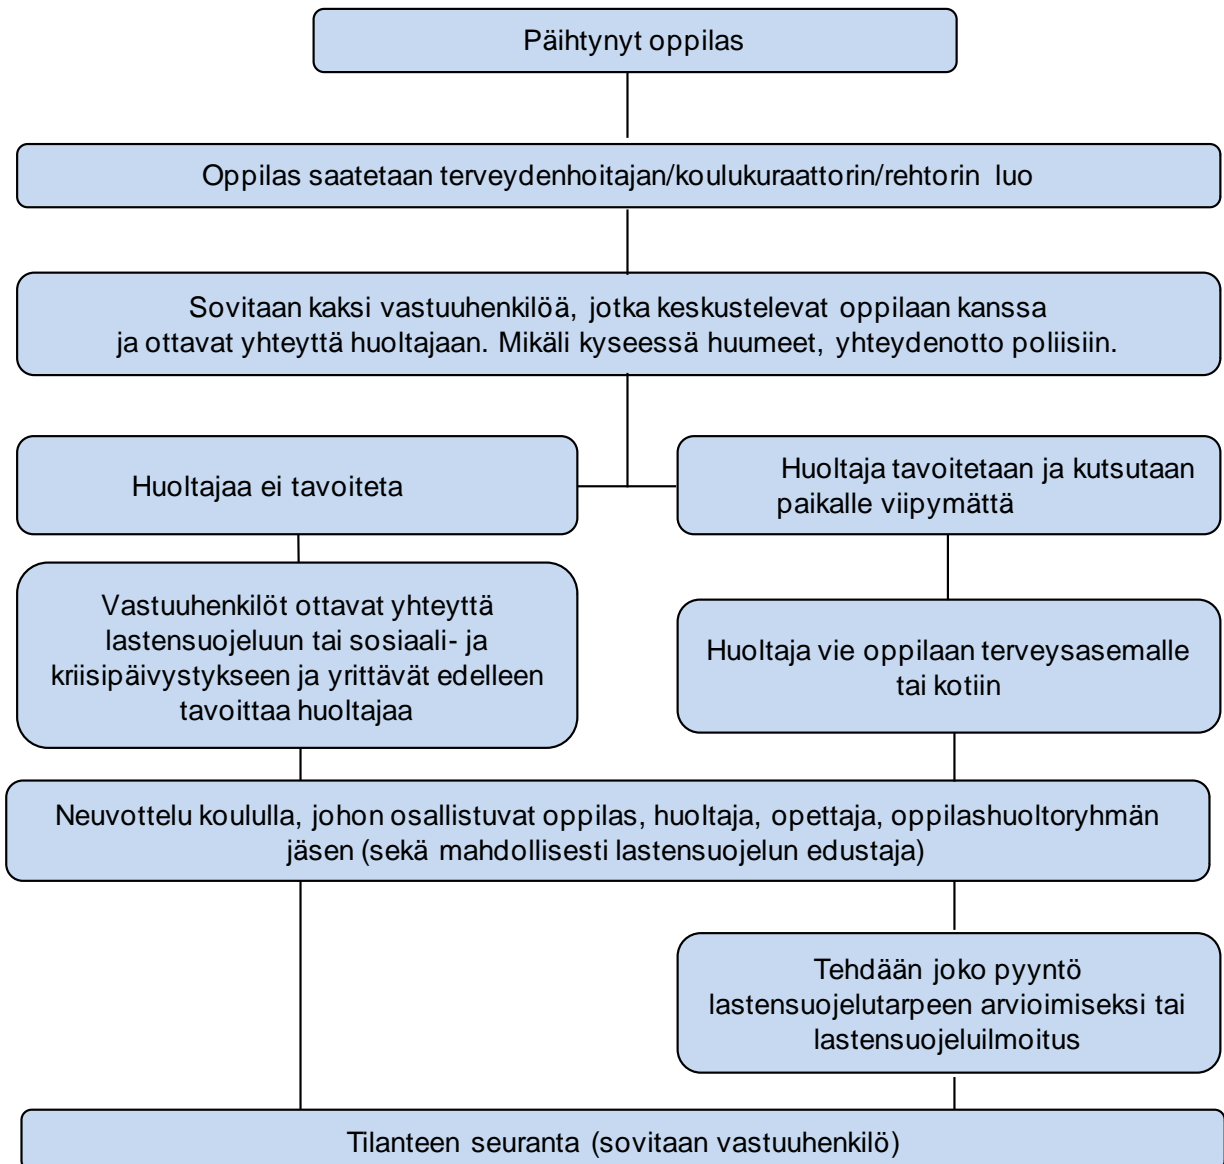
Päihtynyt oppilas

Oppilas saatetaan terveydenhoitajan/koulukuraattorin/rehtorin luo

Sovitaan kaksi vastuuhenkilöä, jotka keskustelevat oppilaan kanssa ja ottavat yhteyttä huoltajaan. Mikäli kyseessä huumeet, yhteydenotto poliisiin.

Huoltajaa ei tavoiteta

Huoltaja tavoitetaan ja kutsutaan paikalle viipymättä

Vastuuhenkilöt ottavat yhteyttä lastensuojeluun tai sosiaali- ja kriisipäivystykseen ja yrittävät edelleen tavoittaa huoltajaa

Huoltaja vie oppilaan terveysasemalle tai kotiin

Neuvottelu koululla, johon osallistuvat oppilas, huoltaja, opettaja, oppilashuoltoryhmän jäsen (sekä mahdollisesti lastensuojelun edustaja)

Tehdään joko pyyntö lastensuojelutarpeen arvioimiseksi tai lastensuojeluilmoitus

Tilanteen seuranta (sovitaan vastuuhenkilö)